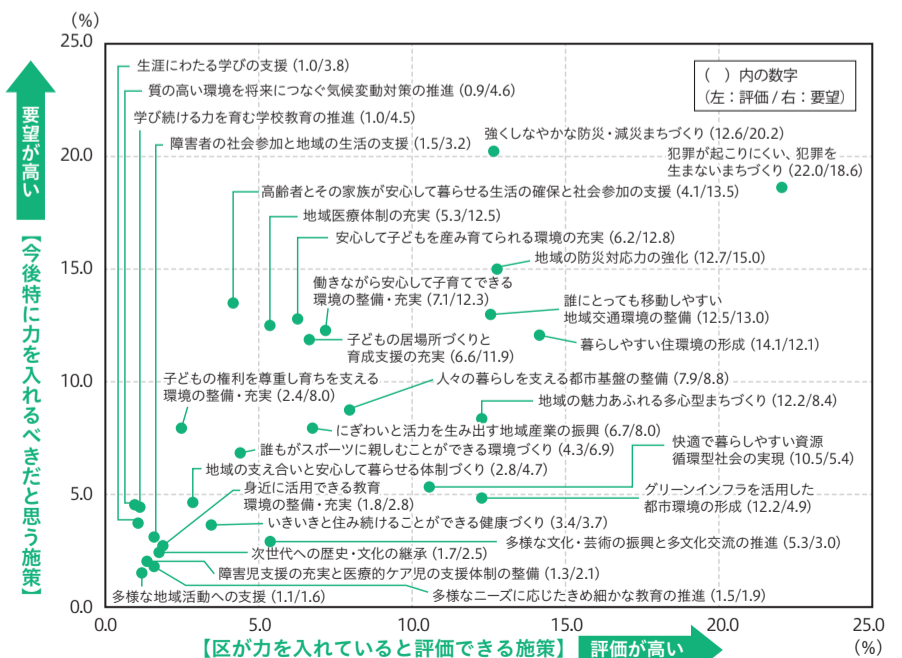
(%)
25.0
20.0
15.0
10.0
5.0
0.0

要望が高い
【今後特に力を入れるべきだと思う施策】

( ) 内の数字
(左:評価 / 右:要望)

生涯にわたる学びの支援 (1.0/3.8)
質の高い環境を将来につなぐ気候変動対策の推進 (0.9/4.6)
学び続ける力を育む学校教育の推進 (1.0/4.5)
障害者の社会参加と地域の生活の支援 (1.5/3.2)
強くしなやかな防災・減災まちづくり (12.6/20.2)
犯罪が起こりにくい、犯罪を生まないまちづくり (22.0/18.6)
高齢者とその家族が安心して暮らせる生活の確保と社会参加の支援 (4.1/13.5)
地域医療体制の充実 (5.3/12.5)
安心して子どもを産み育てられる環境の充実 (6.2/12.8)
地域の防災対応力の強化 (12.7/15.0)
働きながら安心して子育てできる環境の整備・充実 (7.1/12.3)
誰にとっても移動しやすい地域交通環境の整備 (12.5/13.0)
子どもの居場所づくりと育成支援の充実 (6.6/11.9)
暮らしやすい住環境の形成 (14.1/12.1)
子どもの権利を尊重し育ちを支える環境の整備・充実 (2.4/8.0)
人々の暮らしを支える都市基盤の整備 (7.9/8.8)
地域の魅力あふれる多心型まちづくり (12.2/8.4)
にぎわいと活力を生み出す地域産業の振興 (6.7/8.0)
誰もがスポーツに親しむことができる環境づくり (4.3/6.9)
快適で暮らしやすい資源循環型社会の実現 (10.5/5.4)
地域の支え合いと安心して暮らせる体制づくり (2.8/4.7)
身近に活用できる教育環境の整備・充実 (1.8/2.8)
グリーンインフラを活用した都市環境の形成 (12.2/4.9)
いきいきと住み続けることができる健康づくり (3.4/3.7)
多様な文化・芸術の振興と多文化交流の推進 (5.3/3.0)
次世代への歴史・文化の継承 (1.7/2.5)
障害児支援の充実と医療的ケア児の支援体制の整備 (1.3/2.1)
多様な地域活動への支援 (1.1/1.6)
多様なニーズに応じたきめ細かな教育の推進 (1.5/1.9)

0.0
5.0
10.0
15.0
20.0
25.0
(%)
【区が力を入れていると評価できる施策】
評価が高い